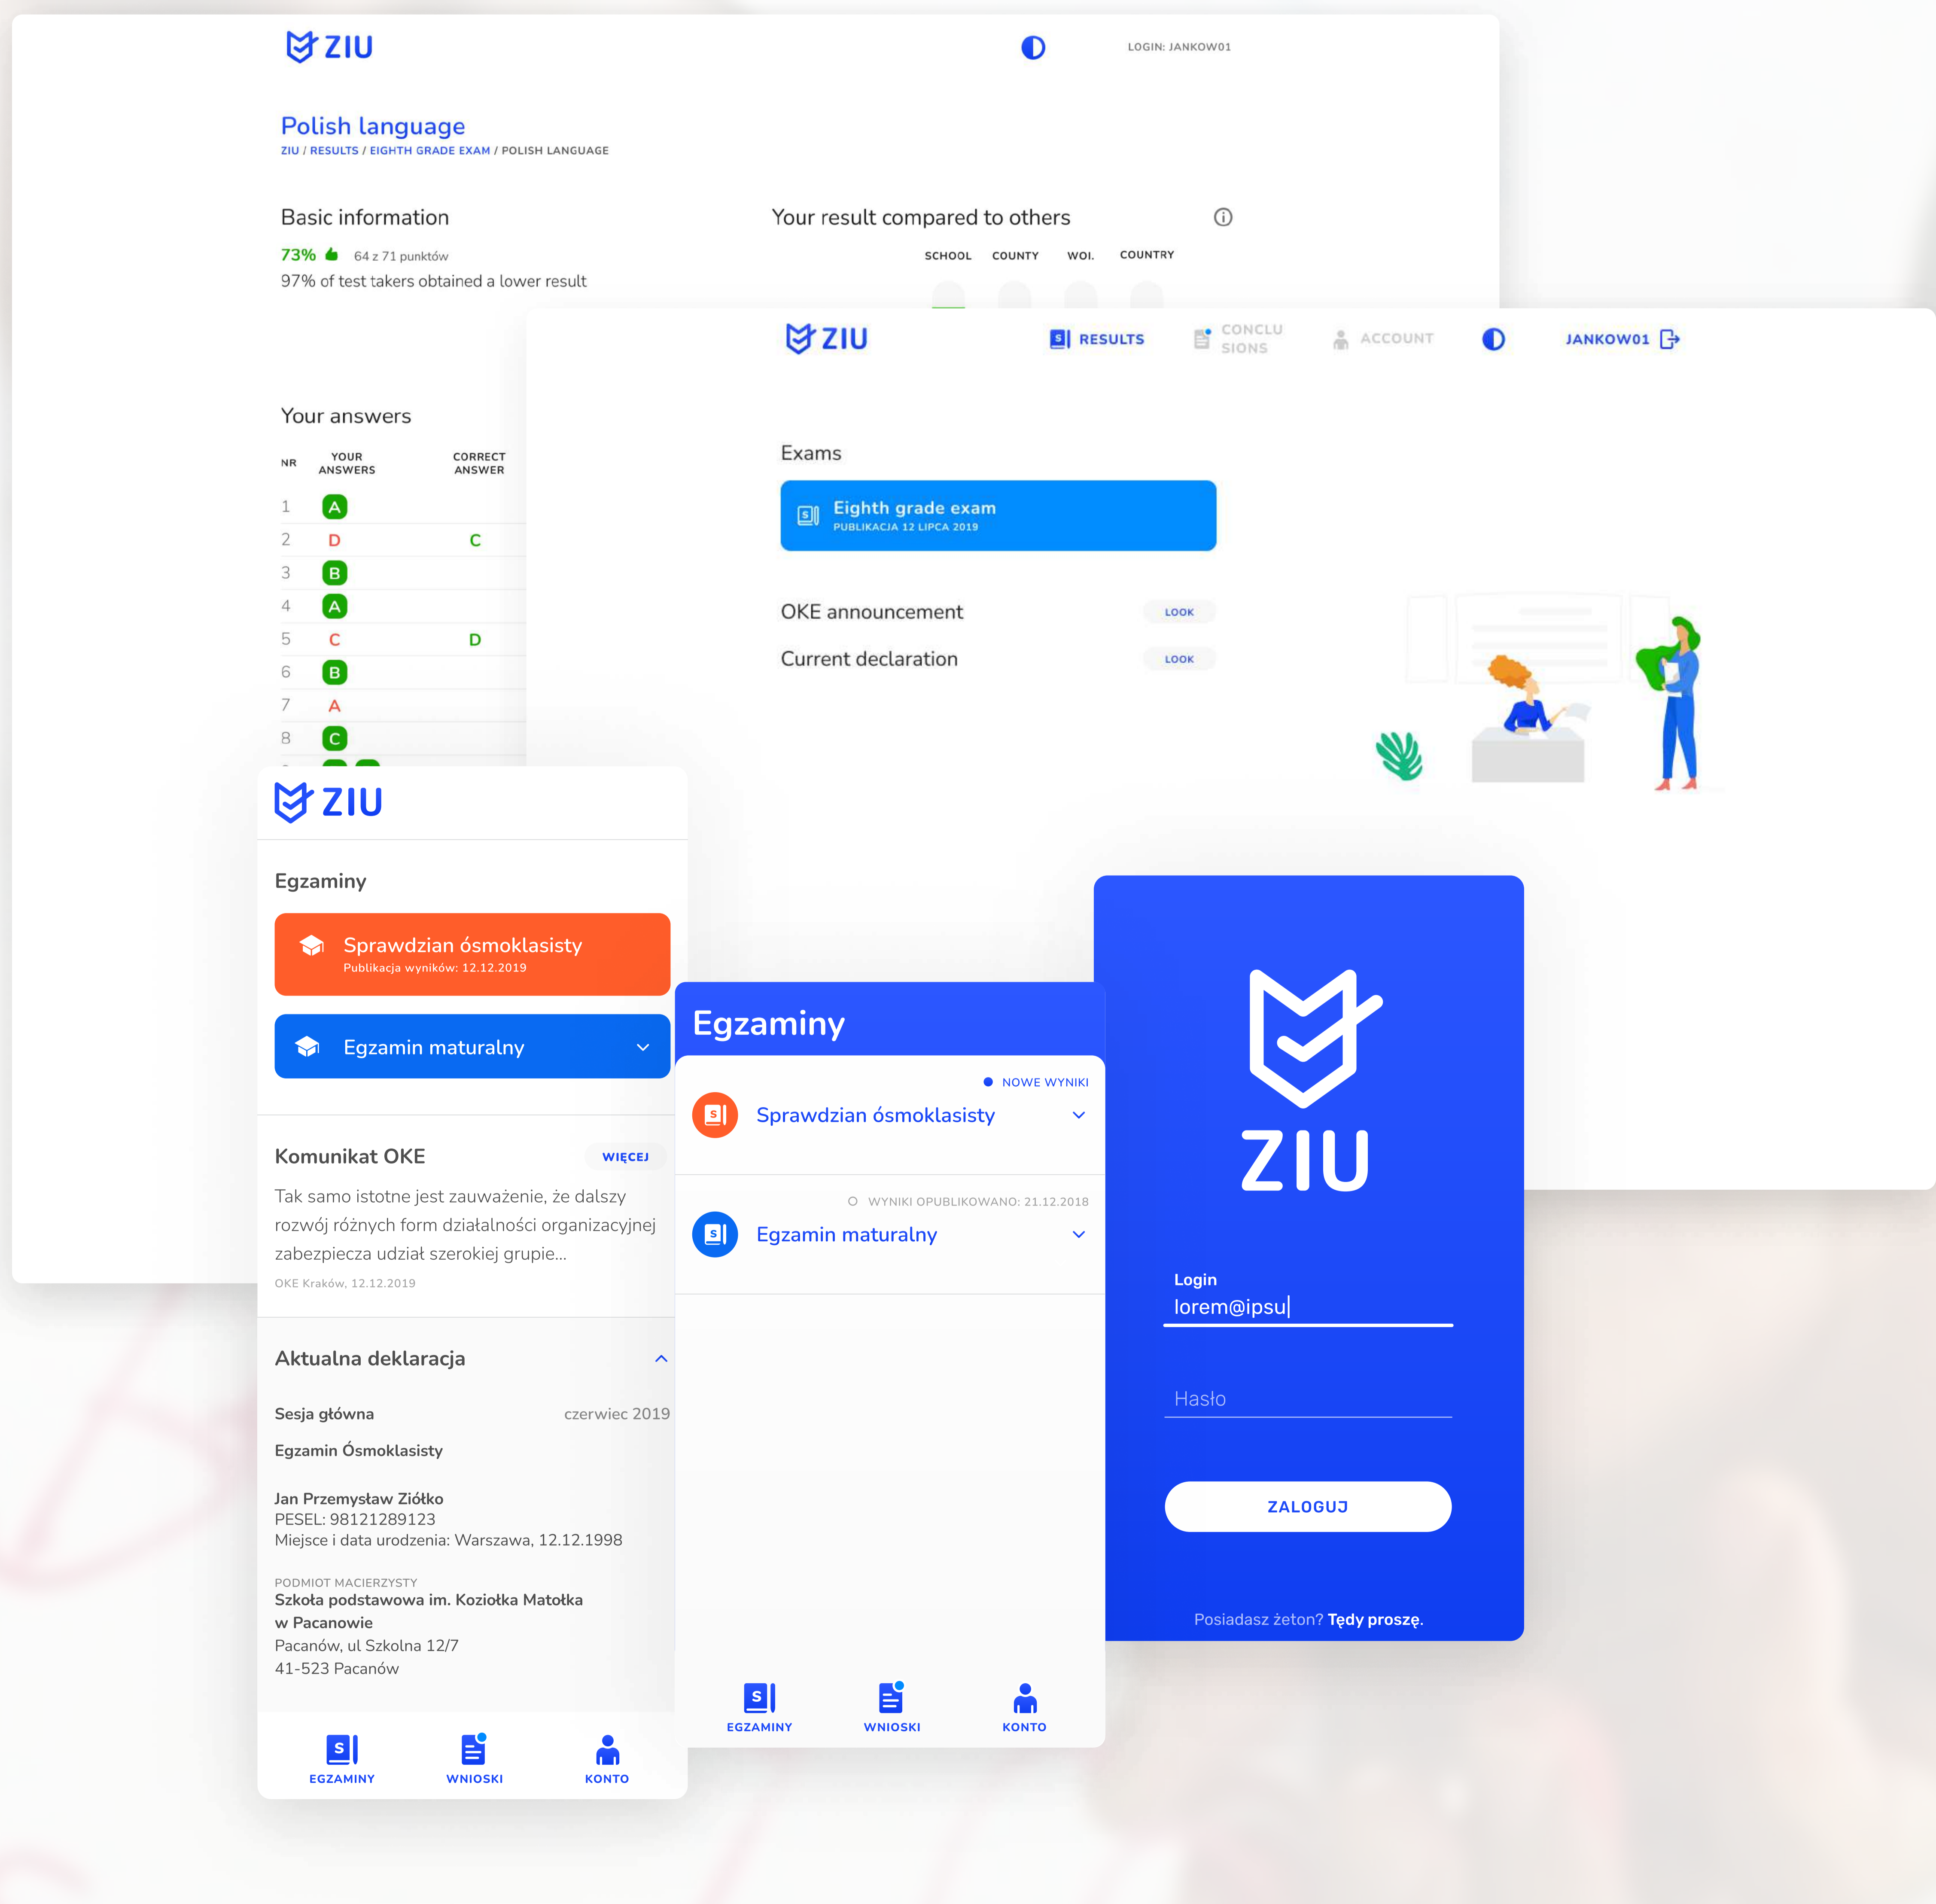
ZIU

LOGIN: JANKOW01

Polish language

ZIU / RESULTS / EIGHTH GRADE EXAM / POLISH LANGUAGE

Basic information

73% 64 z 71 punktów

97% of test takers obtained a lower result

Your result compared to others

SCHOOL COUNTY WOI. COUNTRY

Your answers

| NR | YOUR ANSWERS | CORRECT ANSWER |
|---|---|---|
| 1 | A | |
| 2 | D | C |
| 3 | B | |
| 4 | A | |
| 5 | C | D |
| 6 | B | |
| 7 | A | |
| 8 | C | |

ZIU

RESULTS CONCLUSIONS ACCOUNT JANKOW01

Exams

Eighth grade exam
PUBLIKACJA 12 LIPCA 2019

OKE announcement LOOK

Current declaration LOOK

ZIU

Egzaminy

Sprawdzian ósmoklasisty
Publikacja wyników: 12.12.2019

Egzamin maturalny

Komunikat OKE WIĘCEJ

Tak samo istotne jest zauważenie, że dalszy rozwój różnych form działalności organizacyjnej zabezpiecza udział szerokiej grupie...

OKE Kraków, 12.12.2019

Aktualna deklaracja

Sesja główna czerwiec 2019

Egzamin Ósmoklasisty

Jan Przemysław Ziółko
PESEL: 98121289123
Miejsce i data urodzenia: Warszawa, 12.12.1998

PODMIOT MACIERZYSTY
Szkoła podstawowa im. Koziołka Matołka w Pacanowie
Pacanów, ul Szkolna 12/7
41-523 Pacanów

EGZAMINY WNIOSKI KONTO

Egzaminy

NOWE WYNIKI

Sprawdzian ósmoklasisty

WYNIKI OPUBLIKOWANO: 21.12.2018

Egzamin maturalny

EGZAMINY WNIOSKI KONTO

ZIU

Login
lorem@ipsu

Hasło

ZALOGUJ

Posiadasz żeton? Tędy proszę.